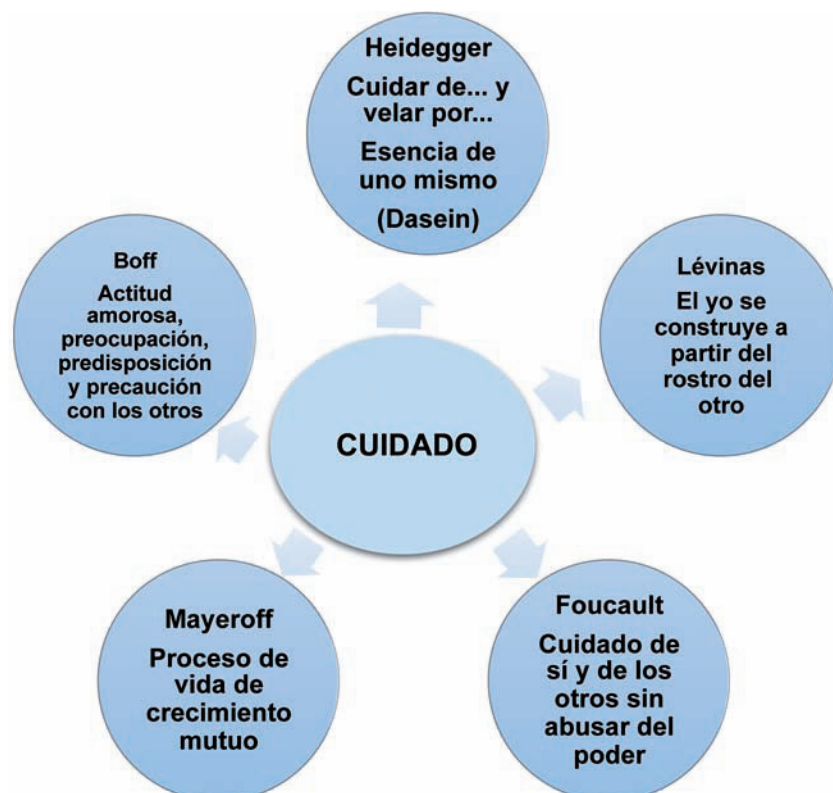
Heidegger
Cuidar de... y velar por...
Esencia de uno mismo
(Dasein)

Lévinas
El yo se construye a partir del rostro del otro

Foucault
Cuidado de sí y de los otros sin abusar del poder

Mayeroff
Proceso de vida de crecimiento mutuo

Boff
Actitud amorosa, preocupación, predisposición y precaución con los otros

CUIDADO